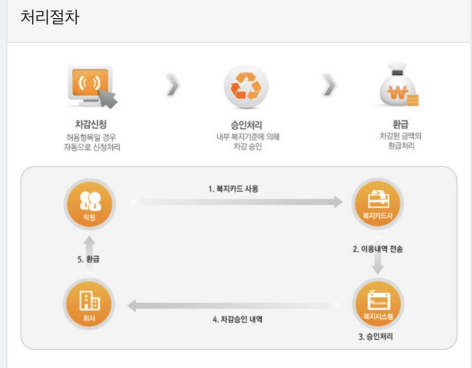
처리절차

차감신청
허용항목일 경우 자동으로 신청처리

승인처리
내부 복지기준에 의해 차감 승인

환급
차감된 금액의 환급처리

직원

1. 복지카드 사용

복지카드사

2. 이용내역 전송

5. 환급

회사

4. 차감승인 내역

복지시스템

3. 승인처리